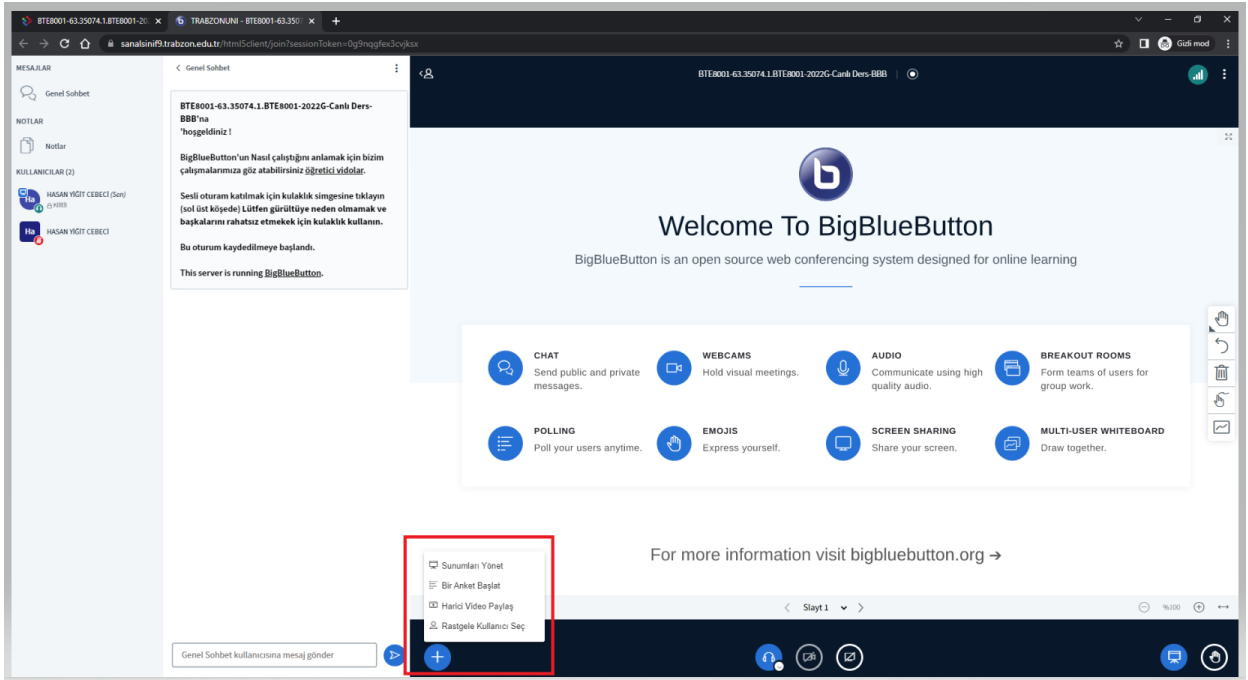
BTE8001-63.35074.1.BTE8001-20 ×
TRABZONUNI - BTE8001-63.350 ×
+
sanalsinif9.trabzon.edu.tr/html5client/join?sessionToken=0g9nqgfex3cvjksx
Gizli mod

MESAJLAR
Genel Sohbet
NOTLAR
Notlar
KULLANICILAR (2)
Ha HASAN YİĞİT CEBECİ (Sen)
Ha HASAN YİĞİT CEBECİ

< Genel Sohbet

BTE8001-63.35074.1.BTE8001-2022G-Canlı Ders-BBB'na
'hoşgeldiniz !

BigBlueButton'un Nasıl çalıştığını anlamak için bizim çalışmalarımıza göz atabilirsiniz öğretici vidolar.

Sesli oturam katılmak için kulaklık simgesine tıklayın (sol üst köşede) Lütfen gürültüye neden olmamak ve başkalarını rahatsız etmekek için kulaklık kullanın.

Bu oturum kaydedilmeye başlandı.

This server is running BigBlueButton.

Genel Sohbet kullanıcısına mesaj gönder

BTE8001-63.35074.1.BTE8001-2022G-Canlı Ders-BBB

Welcome To BigBlueButton

BigBlueButton is an open source web conferencing system designed for online learning

CHAT
Send public and private messages.
WEBCAMS
Hold visual meetings.
AUDIO
Communicate using high quality audio.
BREAKOUT ROOMS
Form teams of users for group work.
POLLING
Poll your users anytime.
EMOJIS
Express yourself.
SCREEN SHARING
Share your screen.
MULTI-USER WHITEBOARD
Draw together.

For more information visit bigbluebutton.org →

Sunumları Yönet
Bir Anket Başlat
Harici Video Paylaş
Rastgele Kullanıcı Seç

Slayt 1
%100